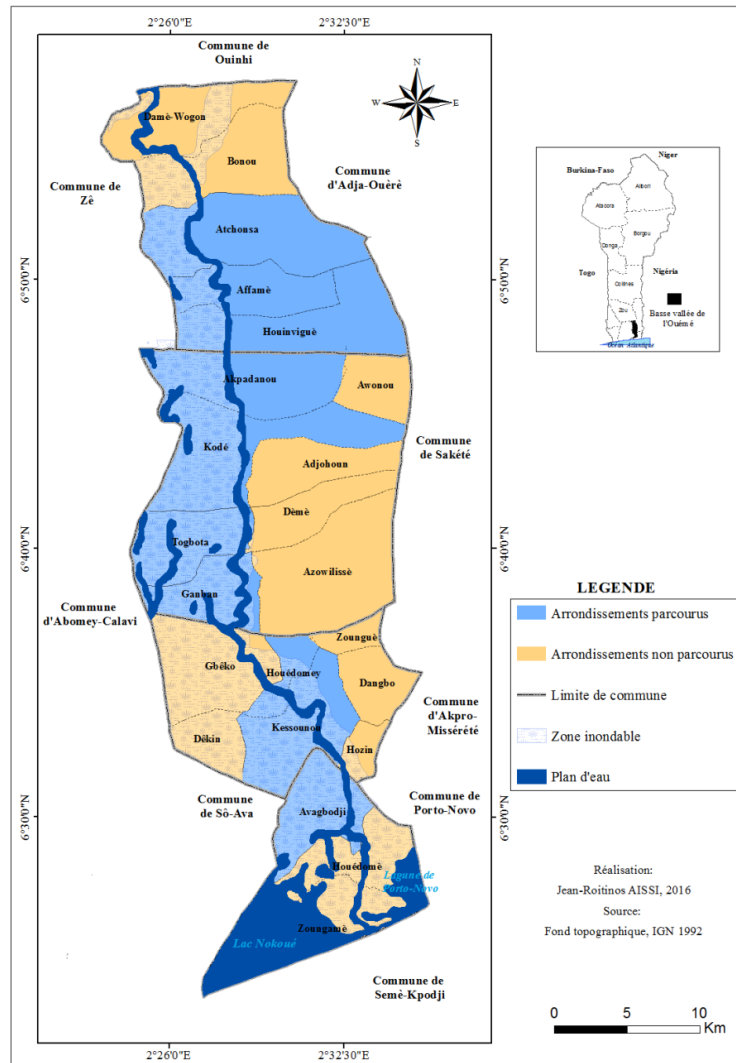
2°26'0"E
2°32'30"E

Commune de Ouinhi

N
W
E
S

Damè-Wogon
Bonou
Commune de Zè
Commune d'Adja-Ouèrè
Atchonsa
Affamè
Houinviguè
Akpadanou
Awonou
Kodé
Commune de Sakété
Adjohoun
Dèmè
Togbota
Azowlissè
Gangban
Commune d'Abomey-Calavi
Zounguè
Gbèko
Houédomey
Dangbo
Commune d'Akpro-Missérété
Dèkin
Kessounou
Hozin
Commune de Sô-Ava
Commune de Porto-Novo
Avagbodji
Houédomè
Lagune de Porto-Novo
Zounguè
Lac Nokoué
Commune de Semè-Kpodji

6°50'0"N
6°40'0"N
6°30'0"N

Niger
Burkina-Faso
Alibori
Atacora
Borgou
Donga
Togo
Nigéria
Collines
Zou
Basse vallée de l'Ouémé
Océan Atlantique

LEGENDE
Arrondissements parcourus
Arrondissements non parcourus
Limite de commune
Zone inondable
Plan d'eau

Réalisation:
Jean-Roitinos AISSI, 2016
Source:
Fond topographique, IGN 1992

0 5 10
Km

2°26'0"E
2°32'30"E